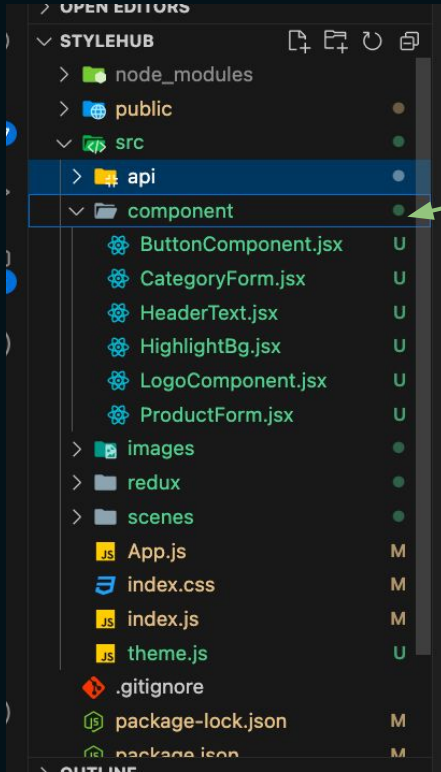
OPEN EDITORS
STYLEHUB
node_modules
public
src
api
component
ButtonComponent.jsx U
CategoryForm.jsx U
HeaderText.jsx U
HighlightBg.jsx U
LogoComponent.jsx U
ProductForm.jsx U
images
redux
scenes
JS App.js M
index.css M
JS index.js M
JS theme.js U
.gitignore
package-lock.json M
package.json M
OUTLINE